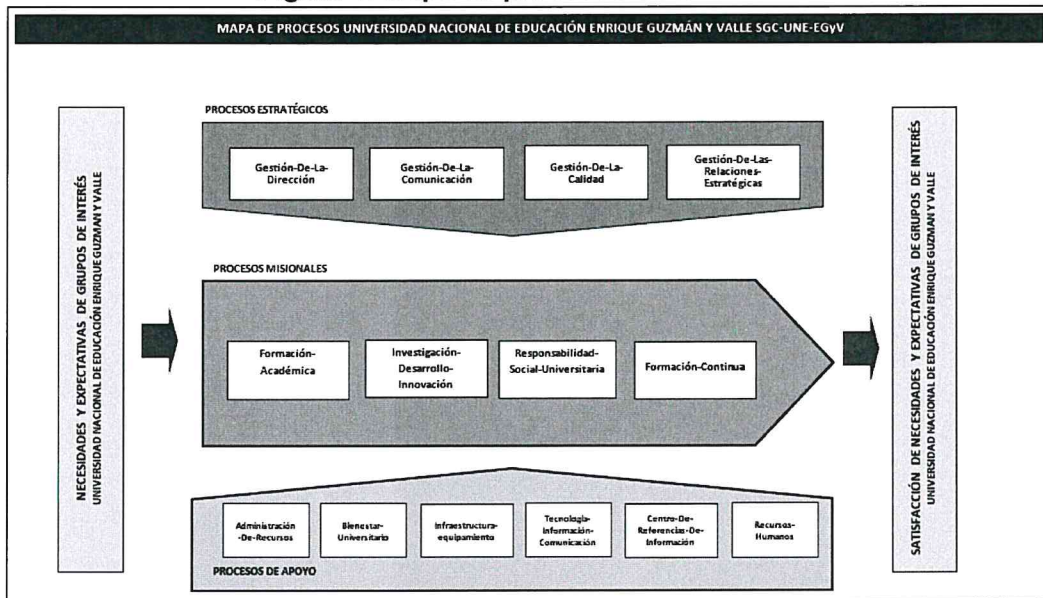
MAPA DE PROCESOS UNIVERSIDAD NACIONAL DE EDUCACIÓN ENRIQUE GUZMÁN Y VALLE SGC-UNE-EGyV

NECESIDADES Y EXPECTATIVAS DE GRUPOS DE INTERÉS
UNIVERSIDAD NACIONAL DE EDUCACIÓN ENRIQUE GUZMAN Y VALLE

PROCESOS ESTRATÉGICOS

Gestión-De-La-Dirección

Gestión-De-La-Comunicación

Gestión-De-La-Calidad

Gestión-De-Las-Relaciones-Estratégicas

PROCESOS MISIONALES

Formación-Académica

Investigación-Desarrollo-Innovación

Responsabilidad-Social-Universitaria

Formación-Continua

Administración-De-Recursos

Bienestar-Universitario

Infraestructura-equipamiento

Tecnología-Información-Comunicación

Centro-De-Referencia-De-Información

Recursos-Humanos

PROCESOS DE APOYO

SATISFACCIÓN DE NECESIDADES Y EXPECTATIVAS DE GRUPOS DE INTERÉS
UNIVERSIDAD NACIONAL DE EDUCACIÓN ENRIQUE GUZMAN Y VALLE